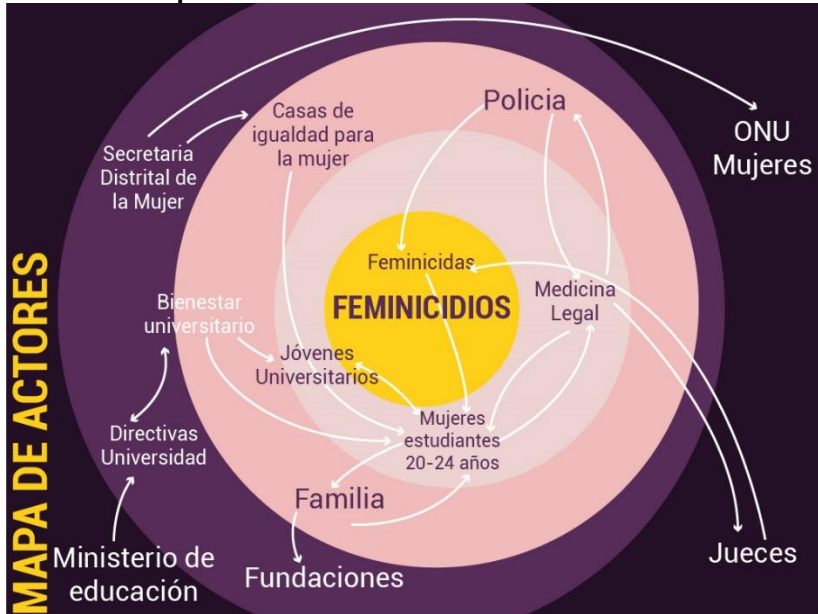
MAPA DE ACTORES

FEMINICIDIOS

Feminicidas

Policia

ONU Mujeres

Casas de igualdad para la mujer

Secretaria Distrital de la Mujer

Medicina Legal

Bienestar universitario

Jóvenes Universitarios

Mujeres estudiantes 20-24 años

Directivas Universidad

Familia

Ministerio de educación

Fundaciones

Jueces